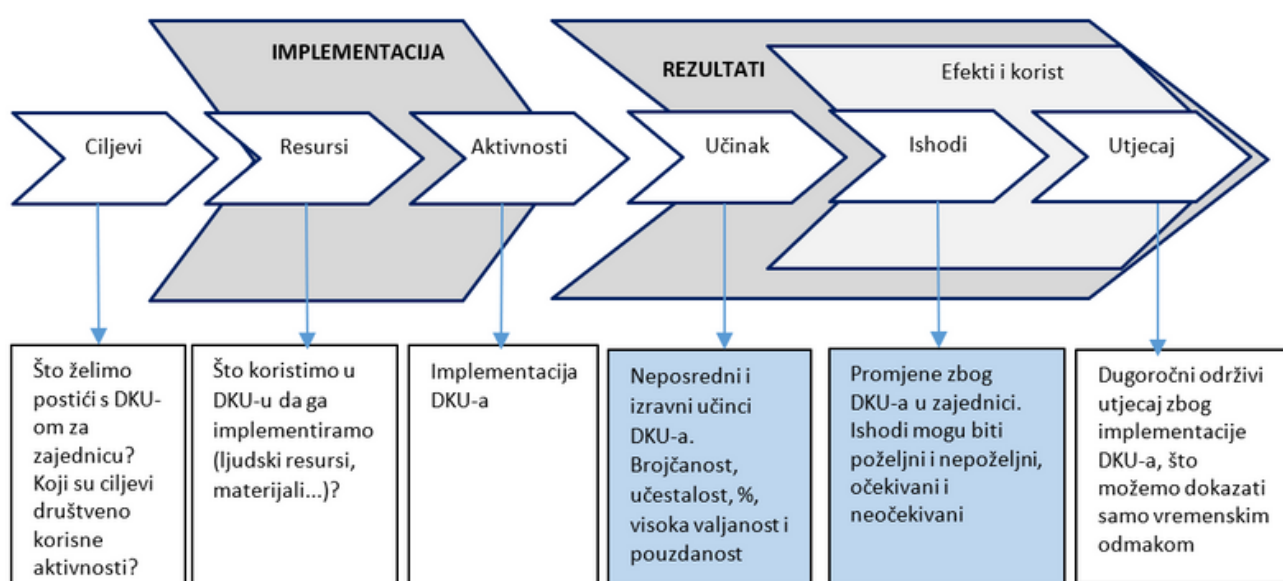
IMPLEMENTACIJA

REZULTATI

Efekti i korist

Ciljevi

Resursi

Aktivnosti

Učinak

Ishodi

Utjecaj

Što želimo postići s DKU-om za zajednicu? Koji su ciljevi društveno korisne aktivnosti?

Što koristimo u DKU-u da ga implementiramo (ljudski resursi, materijali...)?

Implementacija DKU-a

Neposredni i izravni učinci DKU-a. Brojčanost, učestalost, %, visoka valjanost i pouzdanost

Promjene zbog DKU-a u zajednici. Ishodi mogu biti poželjni i nepoželjni, očekivani i neočekivani

Dugoročni održivi utjecaj zbog implementacije DKU-a, što možemo dokazati samo vremenskim odmakom